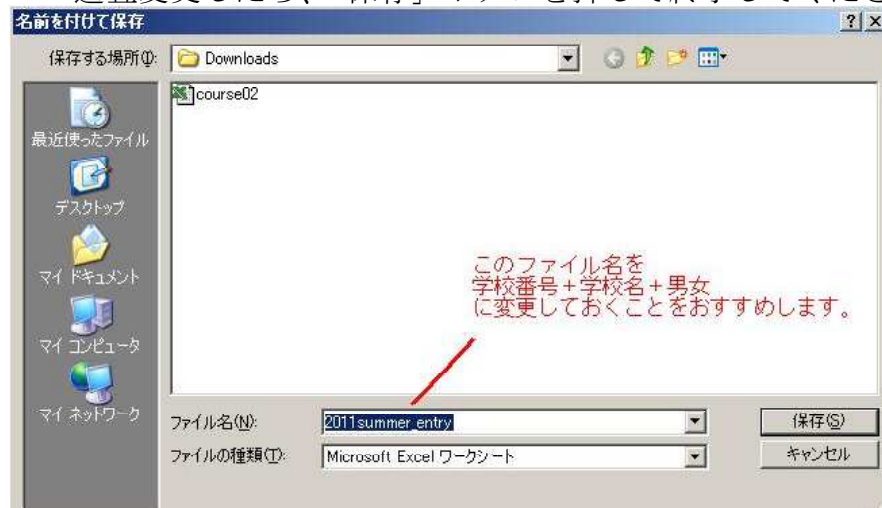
名前を付けて保存

?X

保存する場所(I): Downloads

course02

最近使ったファイル

デスクトップ

マイ ドキュメント

マイ コンピュータ

マイ ネットワーク

このファイル名を
学校番号+学校名+男女
に変更しておくことをおすすめします。

ファイル名(N): 2011summer_entry

ファイルの種類(T): Microsoft Excel ワークシート

保存(S)

キャンセル